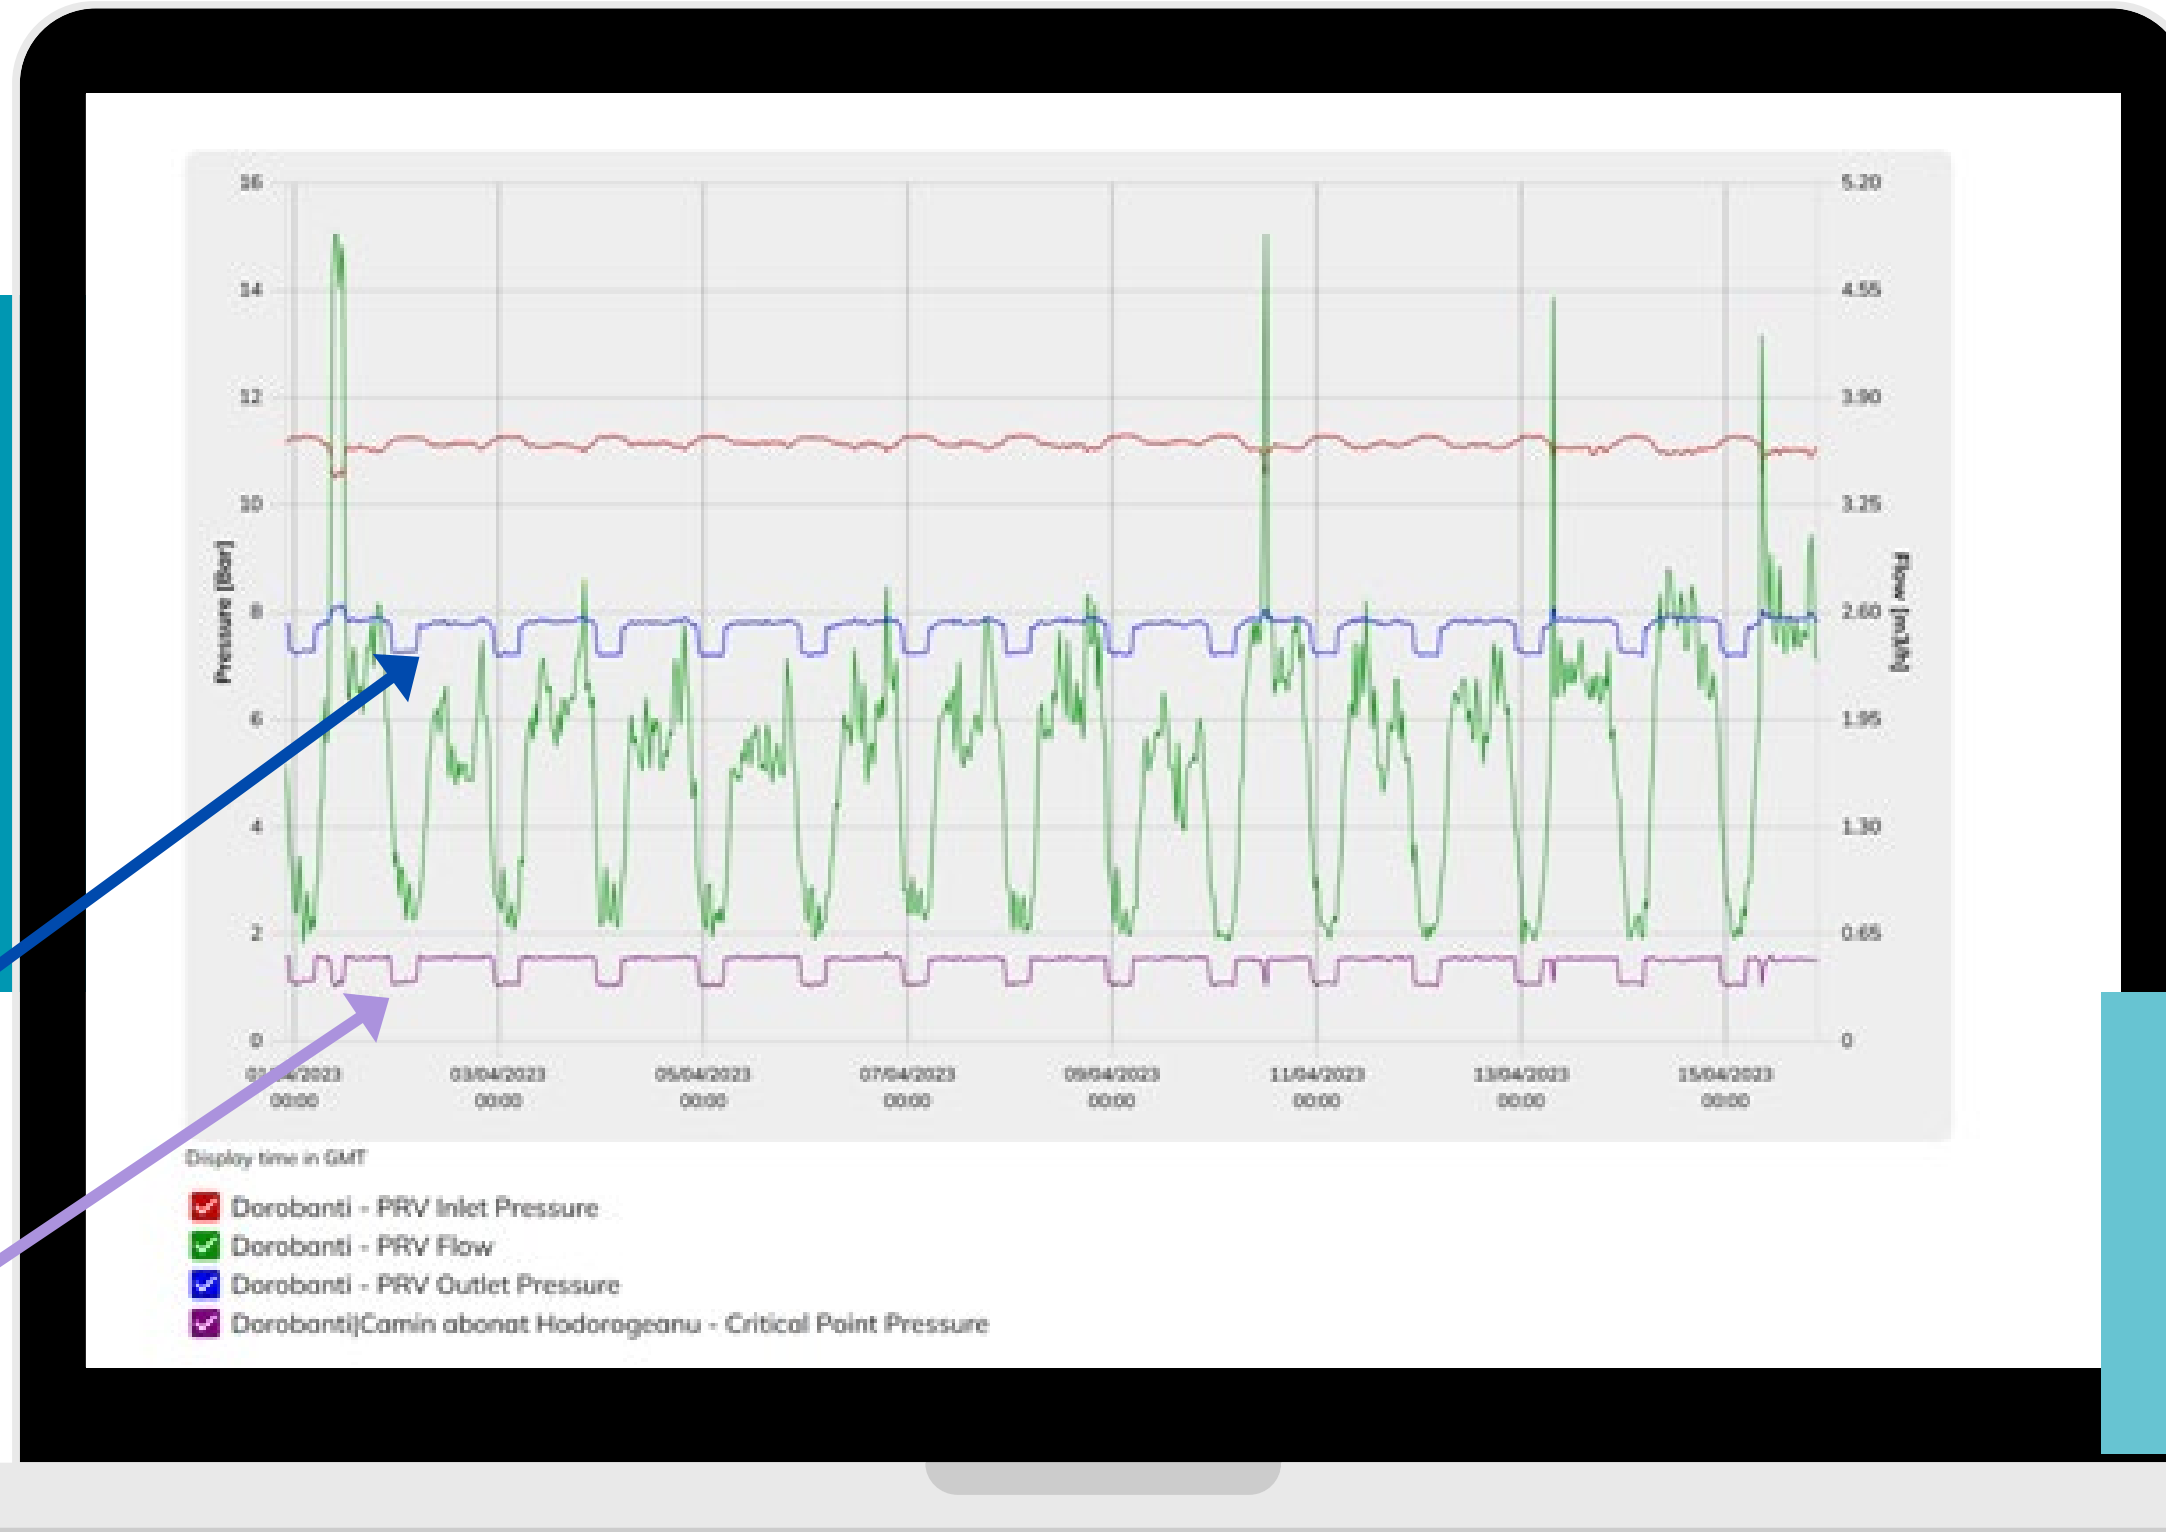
16
14
12
10
8
6
4
2
0

Pressure [Bar]

5.20
4.55
3.90
3.25
2.60
1.95
1.30
0.65
0

Flow [m3/h]

0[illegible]/04/2023 00:00
03/04/2023 00:00
05/04/2023 00:00
07/04/2023 00:00
09/04/2023 00:00
11/04/2023 00:00
13/04/2023 00:00
15/04/2023 00:00

Display time in GMT

Dorobanti - PRV Inlet Pressure
Dorobanti - PRV Flow
Dorobanti - PRV Outlet Pressure
Dorobanti|Camin abonat Hodorogeanu - Critical Point Pressure